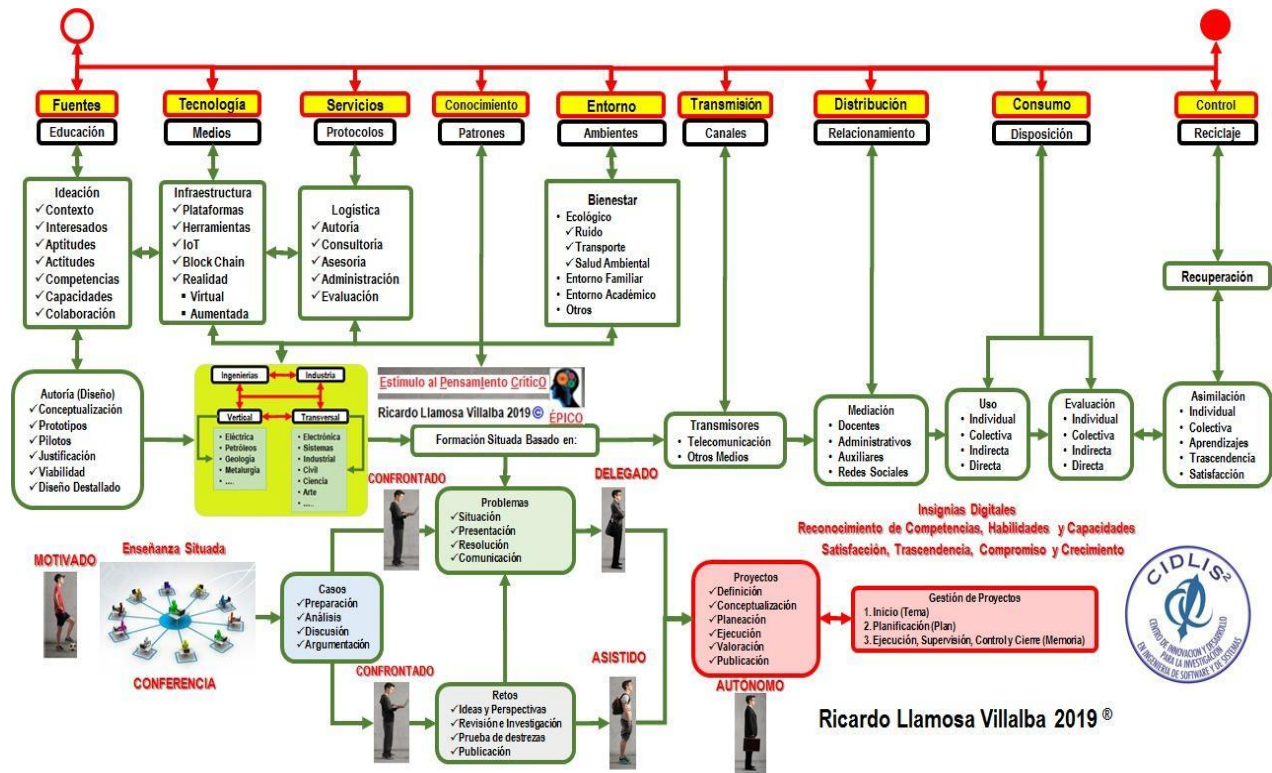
Fuentes
Educación

Tecnología
Medios

Servicios
Protocolos

Conocimiento
Patrones

Entorno
Ambientes

Transmisión
Canales

Distribución
Relacionamiento

Consumo
Disposición

Control
Reciclaje

Ideación
✓Contexto
✓Interesados
✓Aptitudes
✓Actitudes
✓Competencias
✓Capacidades
✓Colaboración

Infraestructura
✓Plataformas
✓Herramientas
✓IoT
✓Block Chain
✓Realidad
▪ Virtual
▪ Aumentada

Logística
✓Autoría
✓Consultoría
✓Asesoría
✓Administración
✓Evaluación

Bienestar
• Ecológico
✓Ruido
✓Transporte
✓Salud Ambiental
• Entorno Familiar
• Entorno Académico
• Otros

Recuperación

Autoría (Diseño)
✓Conceptualización
✓Prototipos
✓Pilotos
✓Justificación
✓Viabilidad
✓Diseño Destallado

Ingenierías
Industria
Vertical
Transversal
• Eléctrica
• Petróleos
• Geología
• Metalurgia
• ....
• Electrónica
• Sistemas
• Industrial
• Civil
• Ciencia
• Arte
• ....

Estímulo al Pensamiento CríticO
Ricardo Llamosa Villalba 2019 ©
ÉPICO

Formación Situada Basado en:

Transmisores
• Telecomunicación
• Otros Medios

Mediación
• Docentes
• Administrativos
• Auxiliares
• Redes Sociales

Uso
• Individual
• Colectiva
• Indirecta
• Directa

Evaluación
• Individual
• Colectiva
• Indirecta
• Directa

Asimilación
• Individual
• Colectiva
• Aprendizajes
• Trascendencia
• Satisfacción

CONFRONTADO
Problemas
✓Situación
✓Presentación
✓Resolución
✓Comunicación

DELEGADO

Insignias Digitales
Reconocimiento de Competencias, Habilidades y Capacidades
Satisfacción, Trascendencia, Compromiso y Crecimiento

MOTIVADO
Enseñanza Situada
CONFERENCIA

Casos
✓Preparación
✓Análisis
✓Discusión
✓Argumentación

Proyectos
✓Definición
✓Conceptualización
✓Planeación
✓Ejecución
✓Valoración
✓Publicación

Gestión de Proyectos
1. Inicio (Tema)
2. Planificación (Plan)
3. Ejecución, Supervisión, Control y Cierre (Memoria)

CIDLIS²
CENTRO DE INNOVACIÓN Y DESARROLLO PARA LA INVESTIGACIÓN EN INGENIERÍA DE SOFTWARE Y DE SISTEMAS

CONFRONTADO
Retos
✓Ideas y Perspectivas
✓Revisión e Investigación
✓Prueba de destrezas
✓Publicación

ASISTIDO
AUTÓNOMO

Ricardo Llamosa Villalba 2019 ®